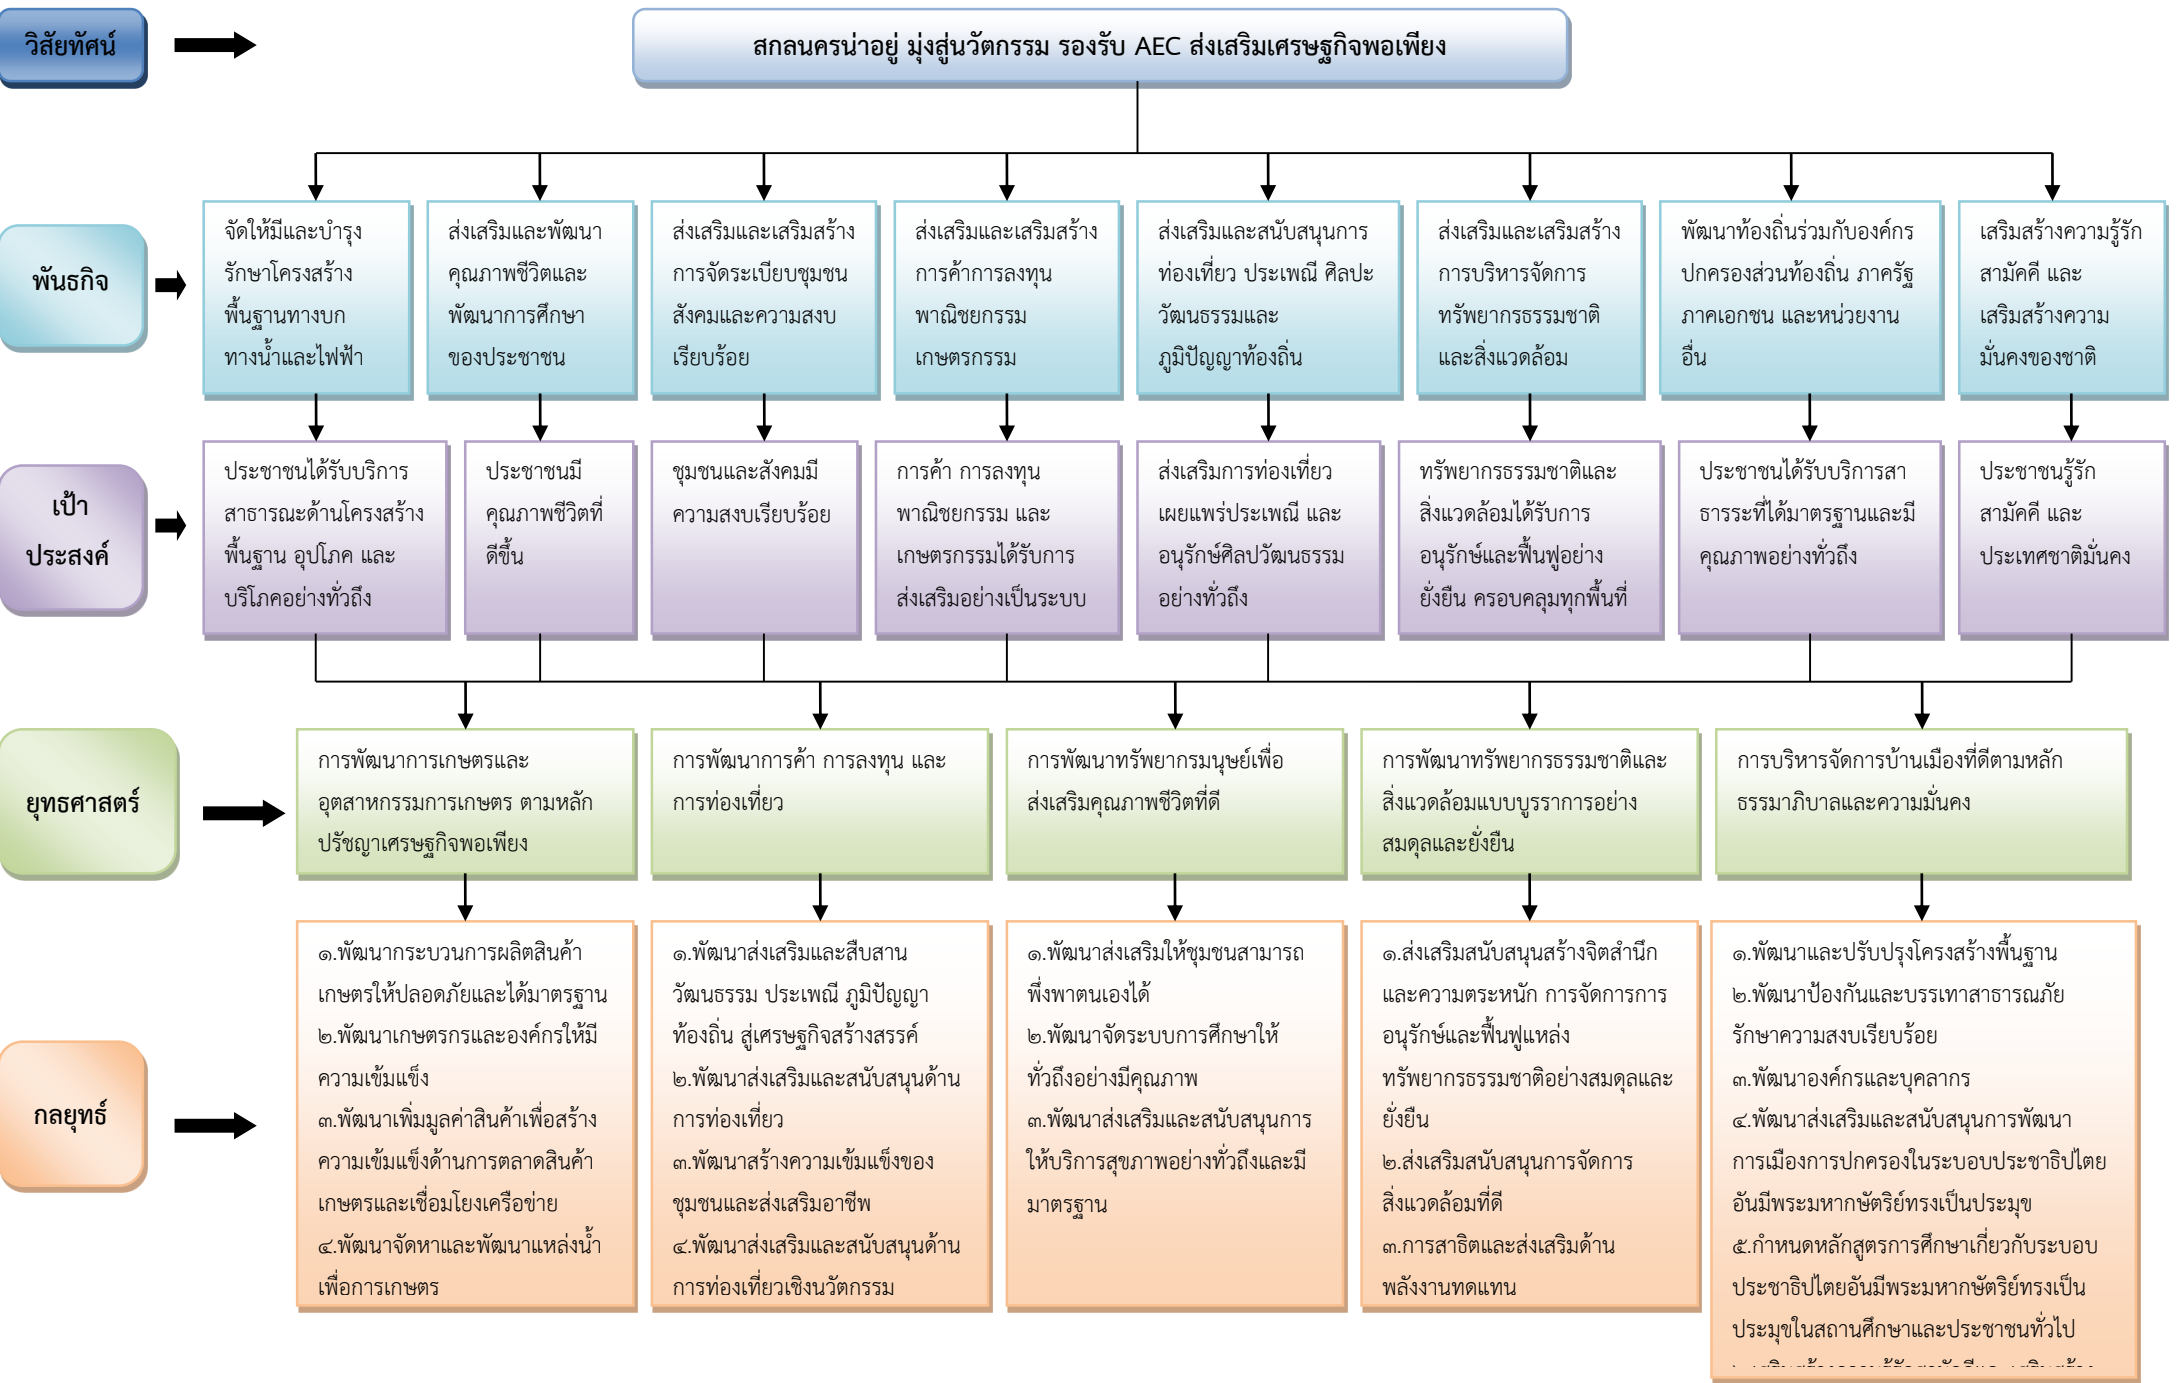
วิสัยทัศน์

สกลนครน่าอยู่ มุ่งสู่นวัตกรรม รองรับ AEC ส่งเสริมเศรษฐกิจพอเพียง

พันธกิจ

จัดให้มีและบำรุงรักษาโครงสร้างพื้นฐานทางบก ทางน้ำและไฟฟ้า

ส่งเสริมและพัฒนาคุณภาพชีวิตและพัฒนาการศึกษาของประชาชน

ส่งเสริมและเสริมสร้างการจัดระเบียบชุมชนสังคมและความสงบเรียบร้อย

ส่งเสริมและเสริมสร้างการค้าการลงทุน พาณิชยกรรม เกษตรกรรม

ส่งเสริมและสนับสนุนการท่องเที่ยว ประเพณี ศิลปะ วัฒนธรรมและภูมิปัญญาท้องถิ่น

ส่งเสริมและเสริมสร้างการบริหารจัดการทรัพยากรธรรมชาติและสิ่งแวดล้อม

พัฒนาท้องถิ่นร่วมกับองค์กรปกครองส่วนท้องถิ่น ภาครัฐ ภาคเอกชน และหน่วยงานอื่น

เสริมสร้างความรู้รักสามัคคี และเสริมสร้างความมั่นคงของชาติ

เป้าประสงค์

ประชาชนได้รับบริการสาธารณะด้านโครงสร้างพื้นฐาน อุปโภค และบริโภคอย่างทั่วถึง

ประชาชนมีคุณภาพชีวิตที่ดีขึ้น

ชุมชนและสังคมมีความสงบเรียบร้อย

การค้า การลงทุน พาณิชยกรรม และเกษตรกรรมได้รับการส่งเสริมอย่างเป็นระบบ

ส่งเสริมการท่องเที่ยว เผยแพร่ประเพณี และอนุรักษ์ศิลปวัฒนธรรมอย่างทั่วถึง

ทรัพยากรธรรมชาติและสิ่งแวดล้อมได้รับการอนุรักษ์และฟื้นฟูอย่างยั่งยืน ครอบคลุมทุกพื้นที่

ประชาชนได้รับบริการสาธารระที่ได้มาตรฐานและมีคุณภาพอย่างทั่วถึง

ประชาชนรู้รักสามัคคี และประเทศชาติมั่นคง

ยุทธศาสตร์

การพัฒนาการเกษตรและอุตสาหกรรมการเกษตร ตามหลักปรัชญาเศรษฐกิจพอเพียง

การพัฒนาการค้า การลงทุน และการท่องเที่ยว

การพัฒนาทรัพยากรมนุษย์เพื่อส่งเสริมคุณภาพชีวิตที่ดี

การพัฒนาทรัพยากรธรรมชาติและสิ่งแวดล้อมแบบบูรราการอย่างสมดุลและยั่งยืน

การบริหารจัดการบ้านเมืองที่ดีตามหลักธรรมาภิบาลและความมั่นคง

กลยุทธ์

๑.พัฒนากระบวนการผลิตสินค้าเกษตรให้ปลอดภัยและได้มาตรฐาน
๒.พัฒนาเกษตรกรและองค์กรให้มีความเข้มแข็ง
๓.พัฒนาเพิ่มมูลค่าสินค้าเพื่อสร้างความเข้มแข็งด้านการตลาดสินค้าเกษตรและเชื่อมโยงเครือข่าย
๔.พัฒนาจัดหาและพัฒนาแหล่งน้ำเพื่อการเกษตร

๑.พัฒนาส่งเสริมและสืบสานวัฒนธรรม ประเพณี ภูมิปัญญาท้องถิ่น สู่เศรษฐกิจสร้างสรรค์
๒.พัฒนาส่งเสริมและสนับสนุนด้านการท่องเที่ยว
๓.พัฒนาสร้างความเข้มแข็งของชุมชนและส่งเสริมอาชีพ
๔.พัฒนาส่งเสริมและสนับสนุนด้านการท่องเที่ยวเชิงนวัตกรรม

๑.พัฒนาส่งเสริมให้ชุมชนสามารถพึ่งพาตนเองได้
๒.พัฒนาจัดระบบการศึกษาให้ทั่วถึงอย่างมีคุณภาพ
๓.พัฒนาส่งเสริมและสนับสนุนการให้บริการสุขภาพอย่างทั่วถึงและมีมาตรฐาน

๑.ส่งเสริมสนับสนุนสร้างจิตสำนึกและความตระหนัก การจัดการการอนุรักษ์และฟื้นฟูแหล่งทรัพยากรธรรมชาติอย่างสมดุลและยั่งยืน
๒.ส่งเสริมสนับสนุนการจัดการสิ่งแวดล้อมที่ดี
๓.การสาธิตและส่งเสริมด้านพลังงานทดแทน

๑.พัฒนาและปรับปรุงโครงสร้างพื้นฐาน
๒.พัฒนาป้องกันและบรรเทาสาธารณภัย รักษาความสงบเรียบร้อย
๓.พัฒนาองค์กรและบุคลากร
๔.พัฒนาส่งเสริมและสนับสนุนการพัฒนาการเมืองการปกครองในระบอบประชาธิปไตยอันมีพระมหากษัตริย์ทรงเป็นประมุข
๕.กำหนดหลักสูตรการศึกษาเกี่ยวกับระบอบประชาธิปไตยอันมีพระมหากษัตริย์ทรงเป็นประมุขในสถานศึกษาและประชาชนทั่วไป
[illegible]